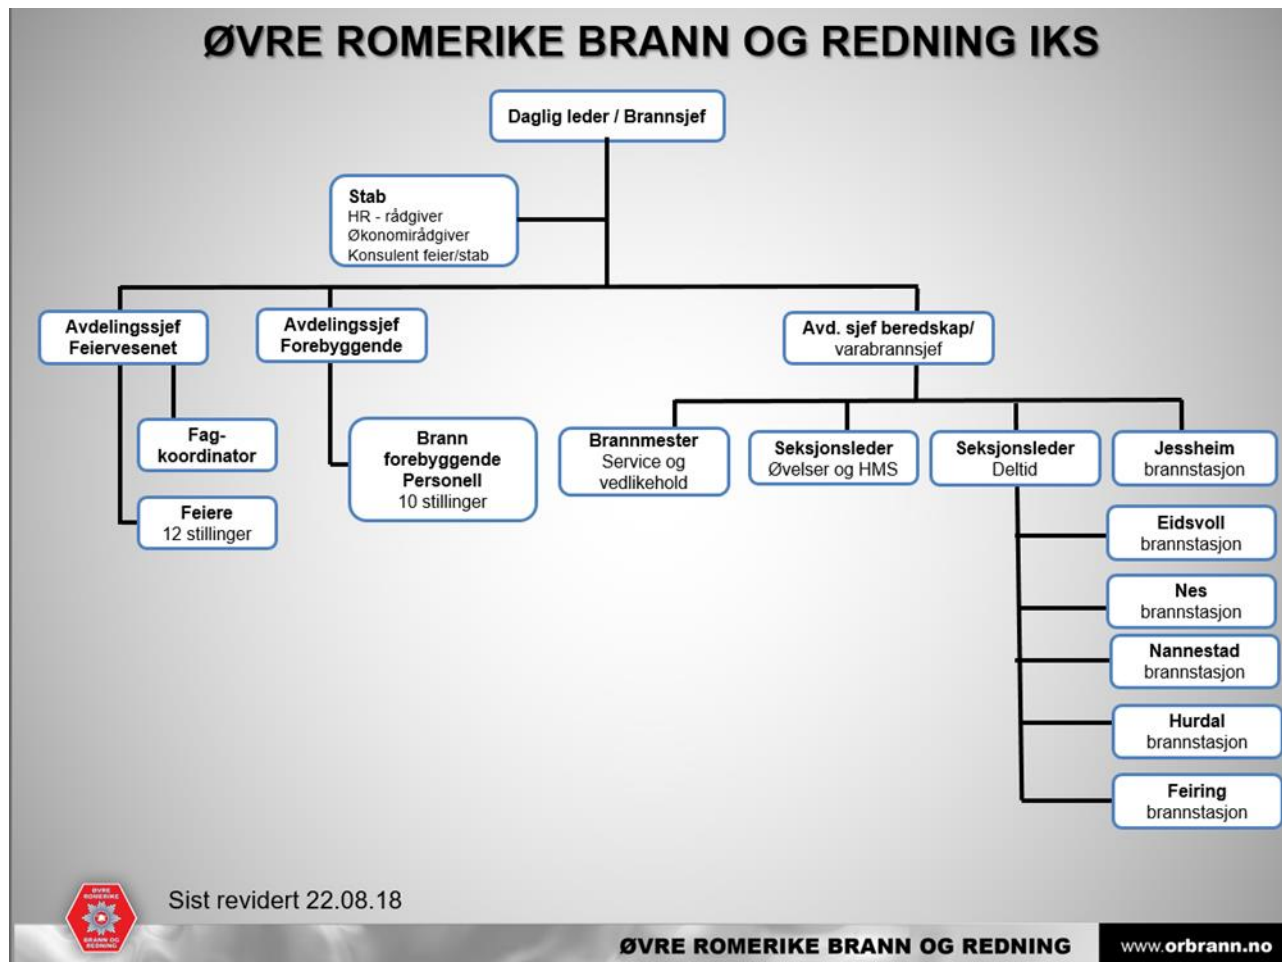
ØVRE ROMERIKE BRANN OG REDNING IKS

Daglig leder / Brannsjef

Stab
HR - rådgiver
Økonomirådgiver
Konsulent feier/stab

Avdelingssjef Feiervesenet

Avdelingssjef Forebyggende

Avd. sjef beredskap/ varabrannsjef

Fag-koordinator

Feiere
12 stillinger

Brann forebyggende Personell
10 stillinger

Brannmester
Service og vedlikehold

Seksjonsleder
Øvelser og HMS

Seksjonsleder
Deltid

Jessheim brannstasjon

Eidsvoll brannstasjon

Nes brannstasjon

Nannestad brannstasjon

Hurdal brannstasjon

Feiring brannstasjon

Sist revidert 22.08.18

ØVRE ROMERIKE BRANN OG REDNING

ØVRE ROMERIKE BRANN OG REDNING

www.orbrann.no